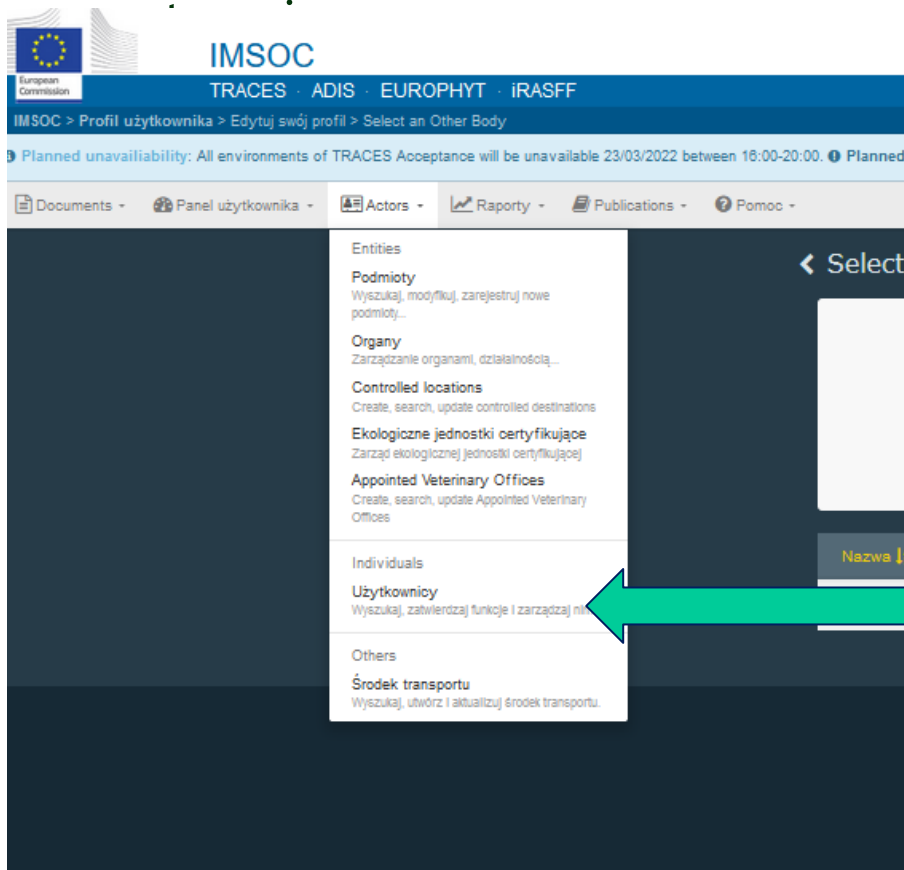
European Commission

IMSOC

TRACES · ADIS · EUROPHYT · iRASFF

IMSOC > Profil użytkownika > Edytuj swój profil > Select an Other Body

Planned unavailiability: All environments of TRACES Acceptance will be unavailable 23/03/2022 between 16:00-20:00. Planned

Documents · Panel użytkownika · Actors · Raporty · Publications · Pomoc

Entities

Podmioty
Wyszukaj, modyfikuj, zarejestruj nowe podmioty...

Organy
Zarządzanie organami, działalnością...

Controlled locations
Create, search, update controlled destinations

Ekologiczne jednostki certyfikujące
Zarząd ekologicznej jednostki certyfikującej

Appointed Veterinary Offices
Create, search, update Appointed Veterinary Offices

Individuals

Użytkownicy
Wyszukaj, zatwierdzaj funkcje i zarządzaj ni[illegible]

Others

Środek transportu
Wyszukaj, utwórz i aktualizuj środek transportu.

Select

Nazwa